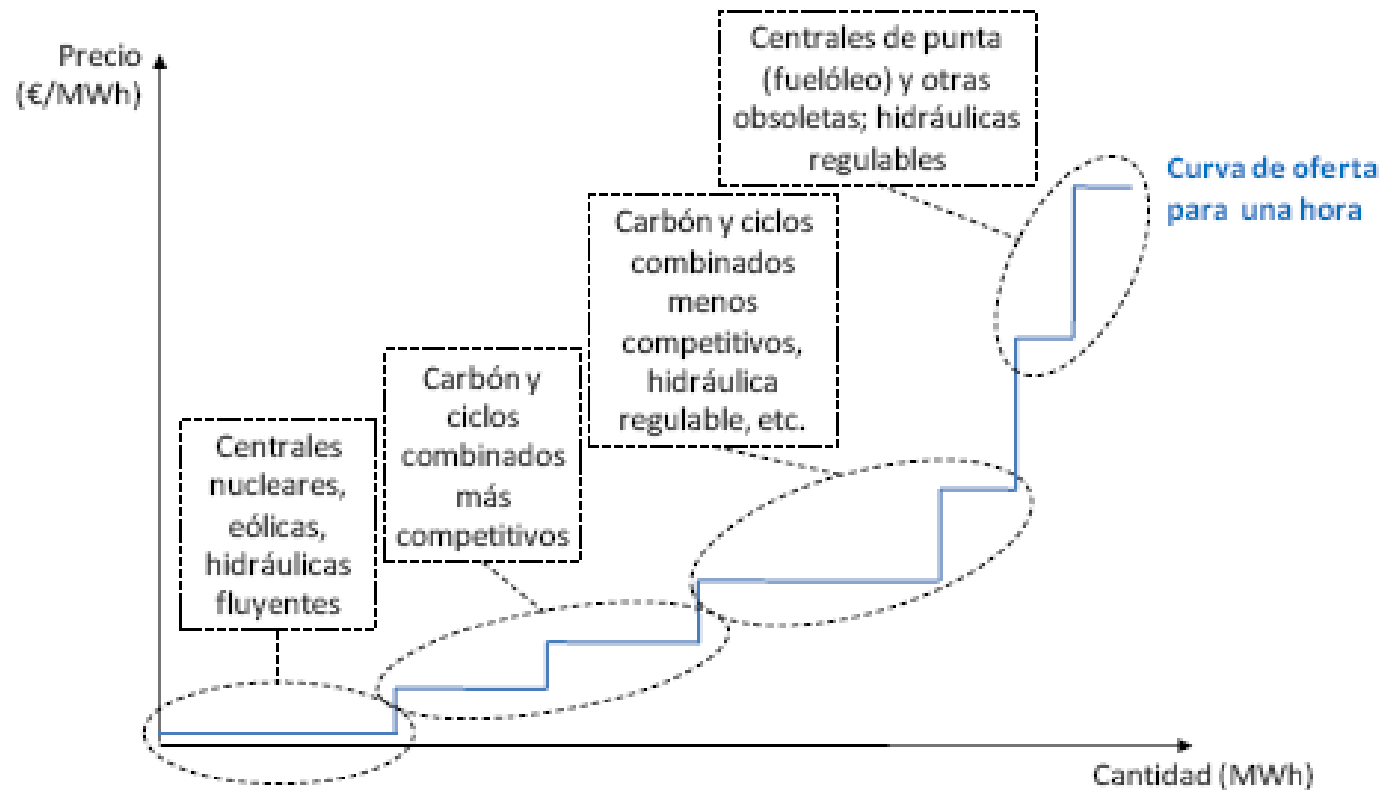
Precio (€/MWh)

Centrales de punta (fuelóleo) y otras obsoletas; hidráulicas regulables

Curva de oferta para una hora

Carbón y ciclos combinados menos competitivos, hidráulica regulable, etc.

Carbón y ciclos combinados más competitivos

Centrales nucleares, eólicas, hidráulicas fluyentes

Cantidad (MWh)